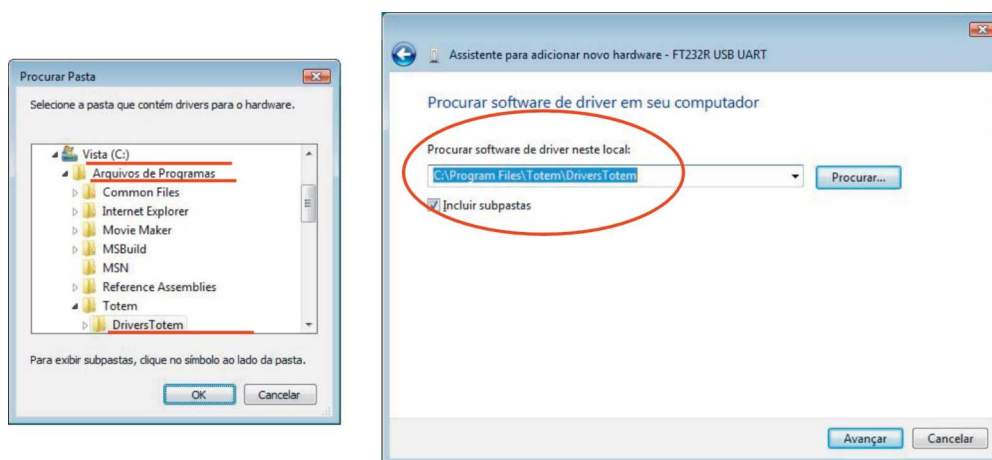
Procurar Pasta

Selecione a pasta que contém drivers para o hardware.

Vista (C:)
Arquivos de Programas
Common Files
Internet Explorer
Movie Maker
MSBuild
MSN
Reference Assemblies
Totem
DriversTotem

Para exibir subpastas, clique no símbolo ao lado da pasta.

OK
Cancelar

Assistente para adicionar novo hardware - FT232R USB UART

Procurar software de driver em seu computador

Procurar software de driver neste local:

C:\Program Files\Totem\DriversTotem

Procurar...

Incluir subpastas

Avançar
Cancelar